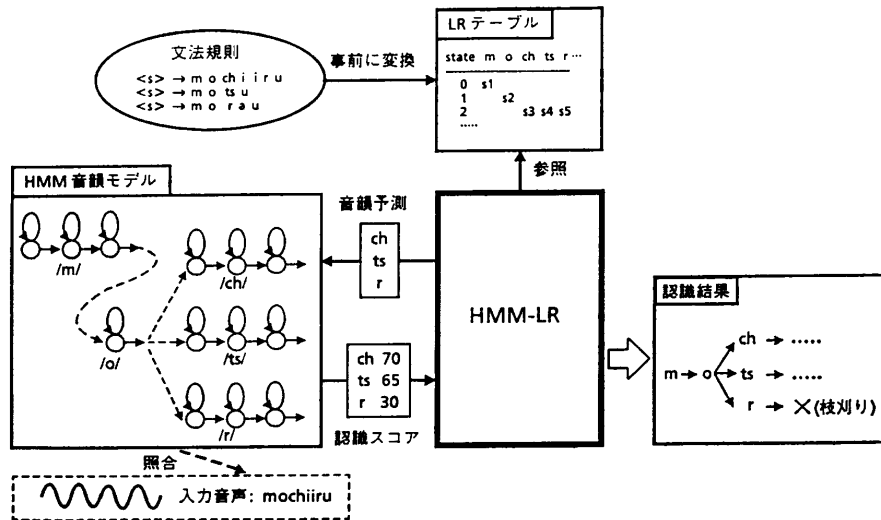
LR テーブル

文法規則
<s> → m o c h i i r u
<s> → m o t s u
<s> → m o r a u

事前に変換

state m o ch ts r···
0 s1
1 s2
2 s3 s4 s5
·····

参照

HMM 音韻モデル

/m/
/o/
/ch/
/ts/
/r/

音韻予測

ch
ts
r

HMM-LR

ch 70
ts 65
r 30

認識スコア

照合

入力音声: mochiiru

認識結果

m → o → ch → ·····
ts → ·····
r → ✕(枝刈り)